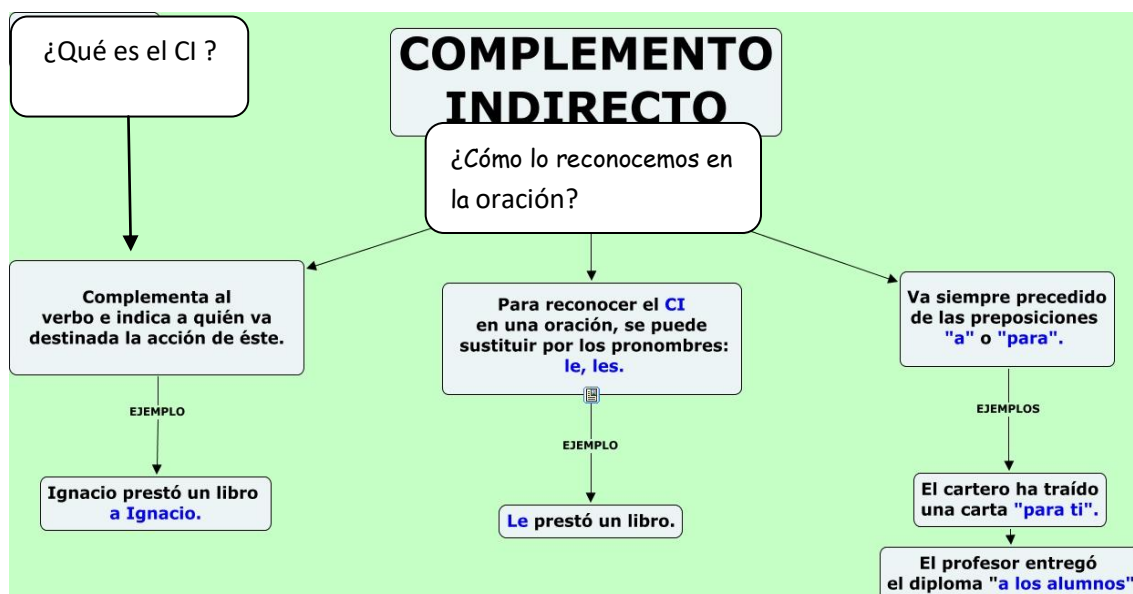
¿Qué es el CI ?

COMPLEMENTO INDIRECTO

¿Cómo lo reconocemos en la oración?

Complementa al verbo e indica a quién va destinada la acción de éste.

EJEMPLO

Ignacio prestó un libro a Ignacio.

Para reconocer el CI en una oración, se puede sustituir por los pronombres: le, les.

EJEMPLO

Le prestó un libro.

Va siempre precedido de las preposiciones "a" o "para".

EJEMPLOS

El cartero ha traído una carta "para ti".

El profesor entregó el diploma "a los alumnos"